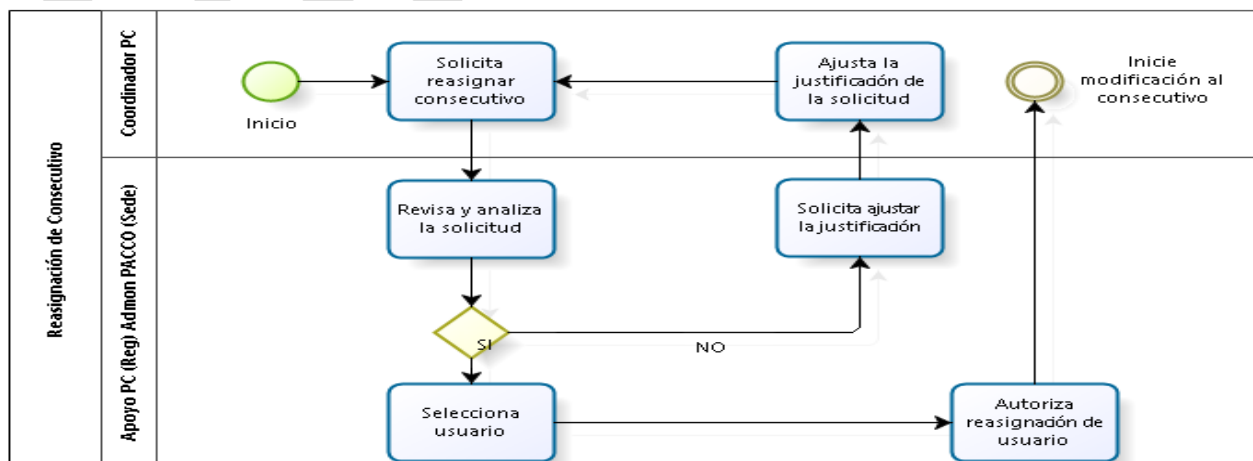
Reasignación de Consecutivo

Coordinador PC

Inicio

Solicita reasignar consecutivo

Ajusta la justificación de la solicitud

Inicie modificación al consecutivo

Apoyo PC (Reg) Admon PACCO (Sede)

Revisa y analiza la solicitud

Solicita ajustar la justificación

SI

NO

Selecciona usuario

Autoriza reasignación de usuario